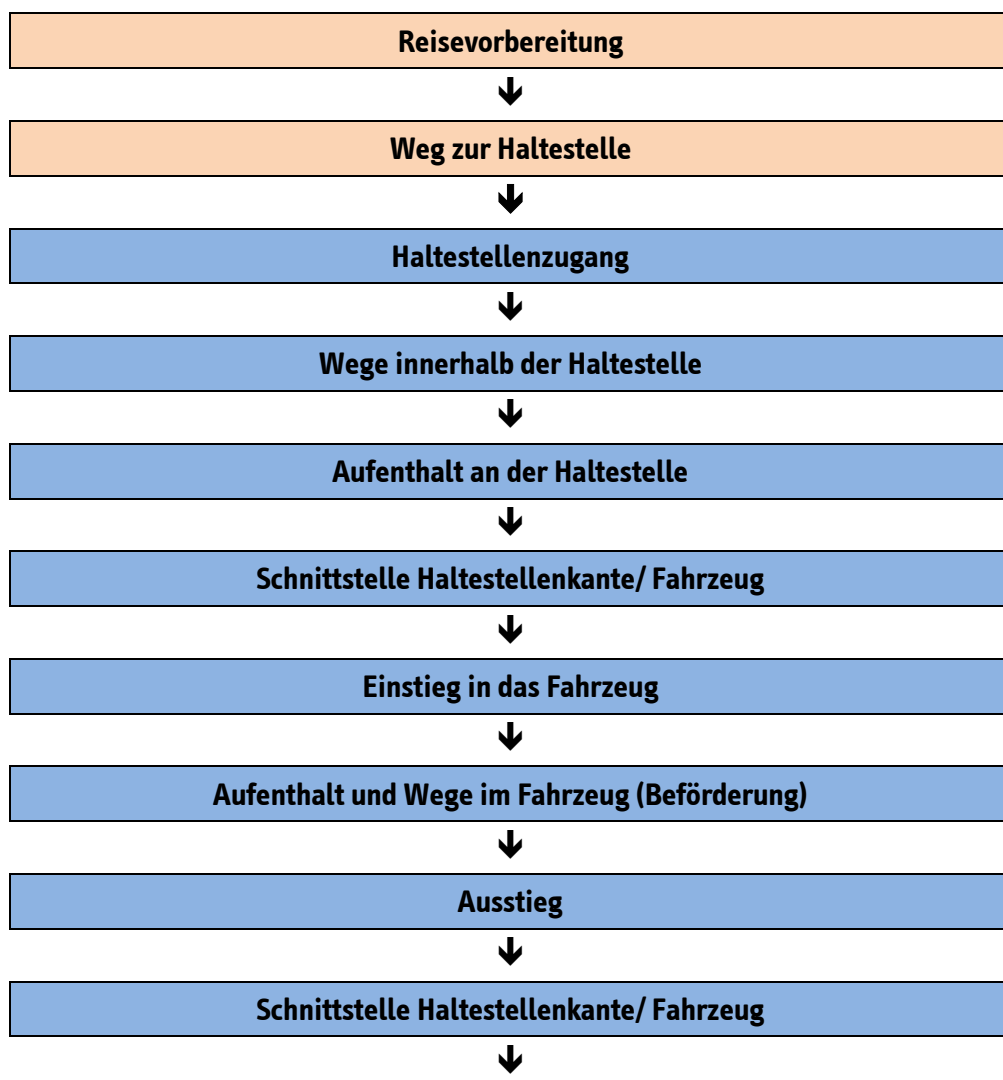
Reisevorbereitung

Weg zur Haltestelle

Haltestellenzugang

Wege innerhalb der Haltestelle

Aufenthalt an der Haltestelle

Schnittstelle Haltestellenkante/ Fahrzeug

Einstieg in das Fahrzeug

Aufenthalt und Wege im Fahrzeug (Beförderung)

Ausstieg

Schnittstelle Haltestellenkante/ Fahrzeug